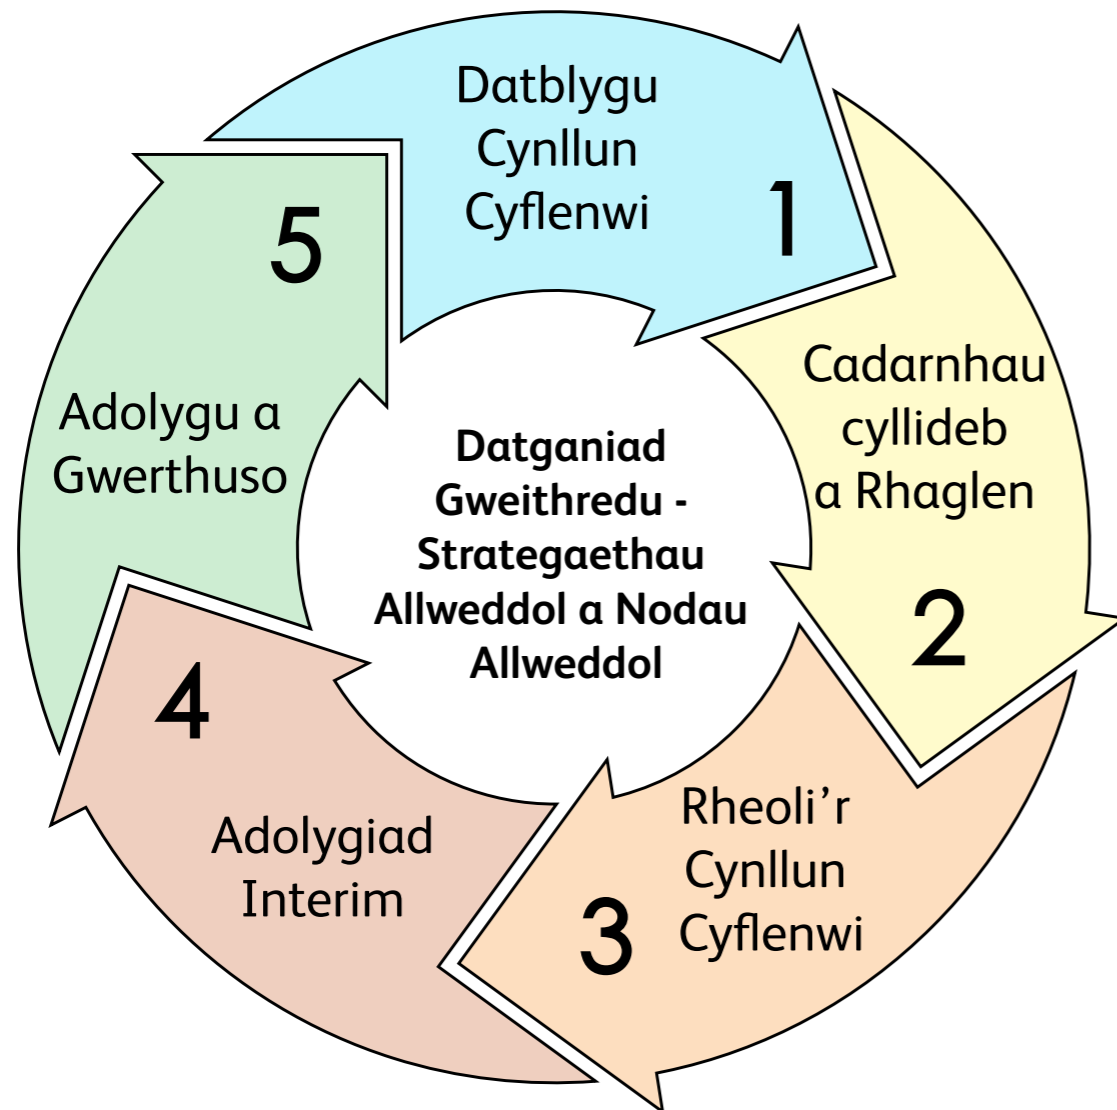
Datblygu Cynllun Cyflenwi

1

Cadarnhau cyllideb a Rhaglen

2

Rheoli'r Cynllun Cyflenwi

3

4

Adolygiad Interim

5

Adolygu a Gwerthuso

Datganiad Gweithredu - Strategaethau Allweddol a Nodau Allweddol